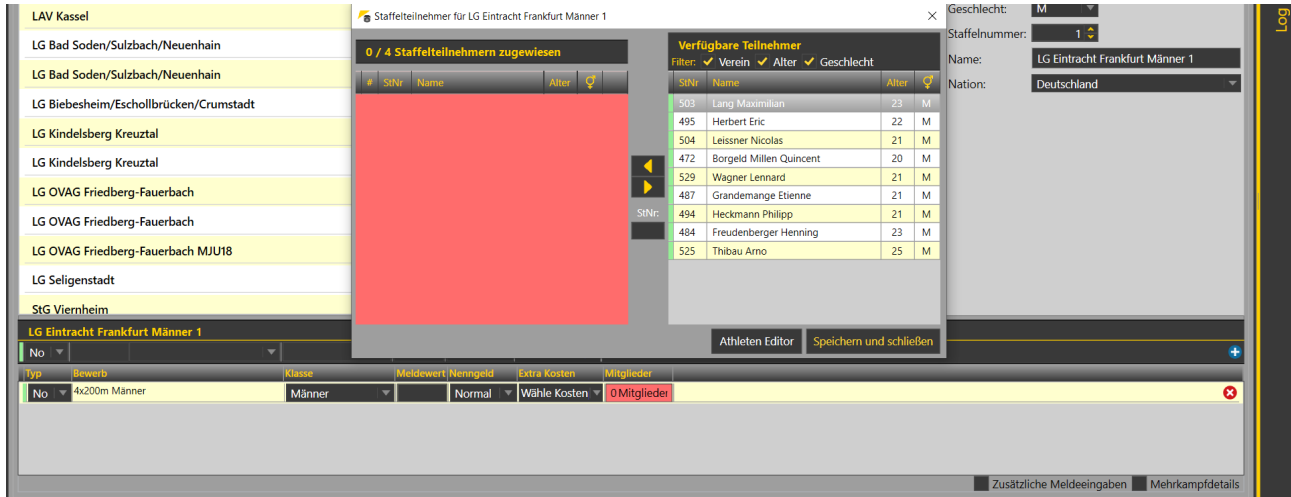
LAV Kassel
LG Bad Soden/Sulzbach/Neuenhain
LG Bad Soden/Sulzbach/Neuenhain
LG Biebesheim/Eschollbrücken/Crumstadt
LG Kindelsberg Kreuztal
LG Kindelsberg Kreuztal
LG OVAG Friedberg-Fauerbach
LG OVAG Friedberg-Fauerbach
LG OVAG Friedberg-Fauerbach MJU18
LG Seligenstadt
StG Viernheim

Staffelteilnehmer für LG Eintracht Frankfurt Männer 1

0 / 4 Staffelteilnehmern zugewiesen

| # | StNr | Name | Alter | ⚥ |
|---|---|---|---|---|

StNr:

Verfügbare Teilnehmer
Filter: ✓ Verein ✓ Alter ✓ Geschlecht

| StNr | Name | Alter | ⚥ |
|---|---|---|---|
| 503 | Lang Maximilian | 23 | M |
| 495 | Herbert Eric | 22 | M |
| 504 | Leissner Nicolas | 21 | M |
| 472 | Borgeld Millen Quincent | 20 | M |
| 529 | Wagner Lennard | 21 | M |
| 487 | Grandemange Etienne | 21 | M |
| 494 | Heckmann Philipp | 21 | M |
| 484 | Freudenberger Henning | 23 | M |
| 525 | Thibau Arno | 25 | M |

Athleten Editor
Speichern und schließen

Geschlecht: M
Staffelnummer: 1
Name: LG Eintracht Frankfurt Männer 1
Nation: Deutschland

Log

LG Eintracht Frankfurt Männer 1
No

| Typ | Bewerb | Klasse | Meldewert | Nenngeld | Extra Kosten | Mitglieder |
|---|---|---|---|---|---|---|
| No | 4x200m Männer | Männer | | Normal | Wähle Kosten | 0 Mitglieder |

Zusätzliche Meldeeingaben
Mehrkampfdetails